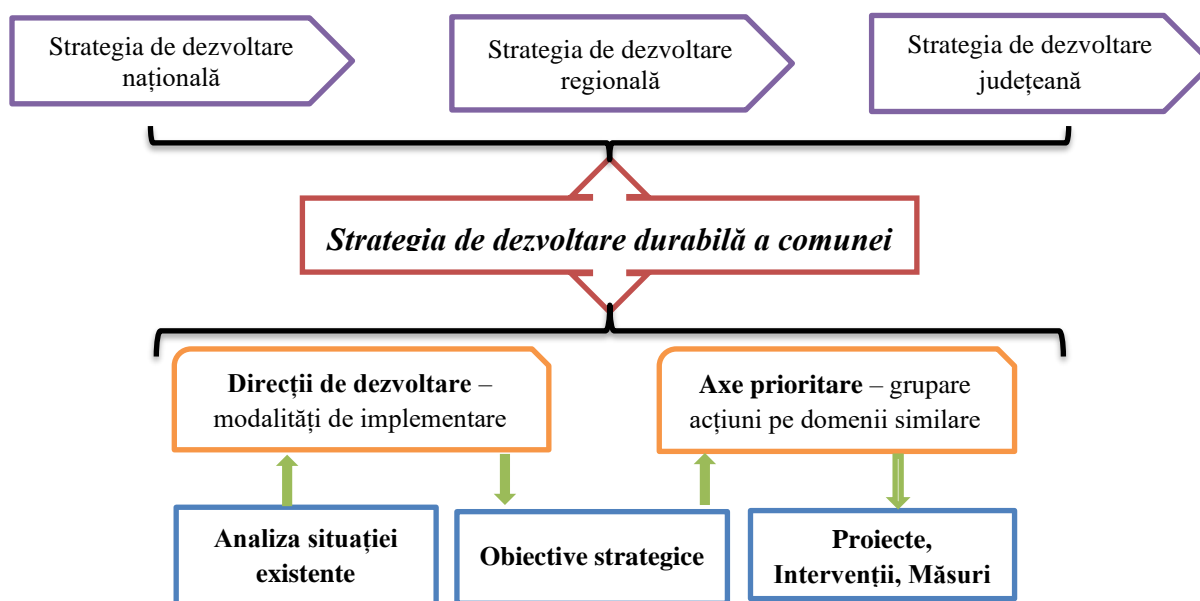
Strategia de dezvoltare națională

Strategia de dezvoltare regională

Strategia de dezvoltare județeană

Strategia de dezvoltare durabilă a comunei

Direcții de dezvoltare – modalități de implementare

Axe prioritare – grupare acțiuni pe domenii similare

Analiza situației existente

Obiective strategice

Proiecte, Intervenții, Măsuri